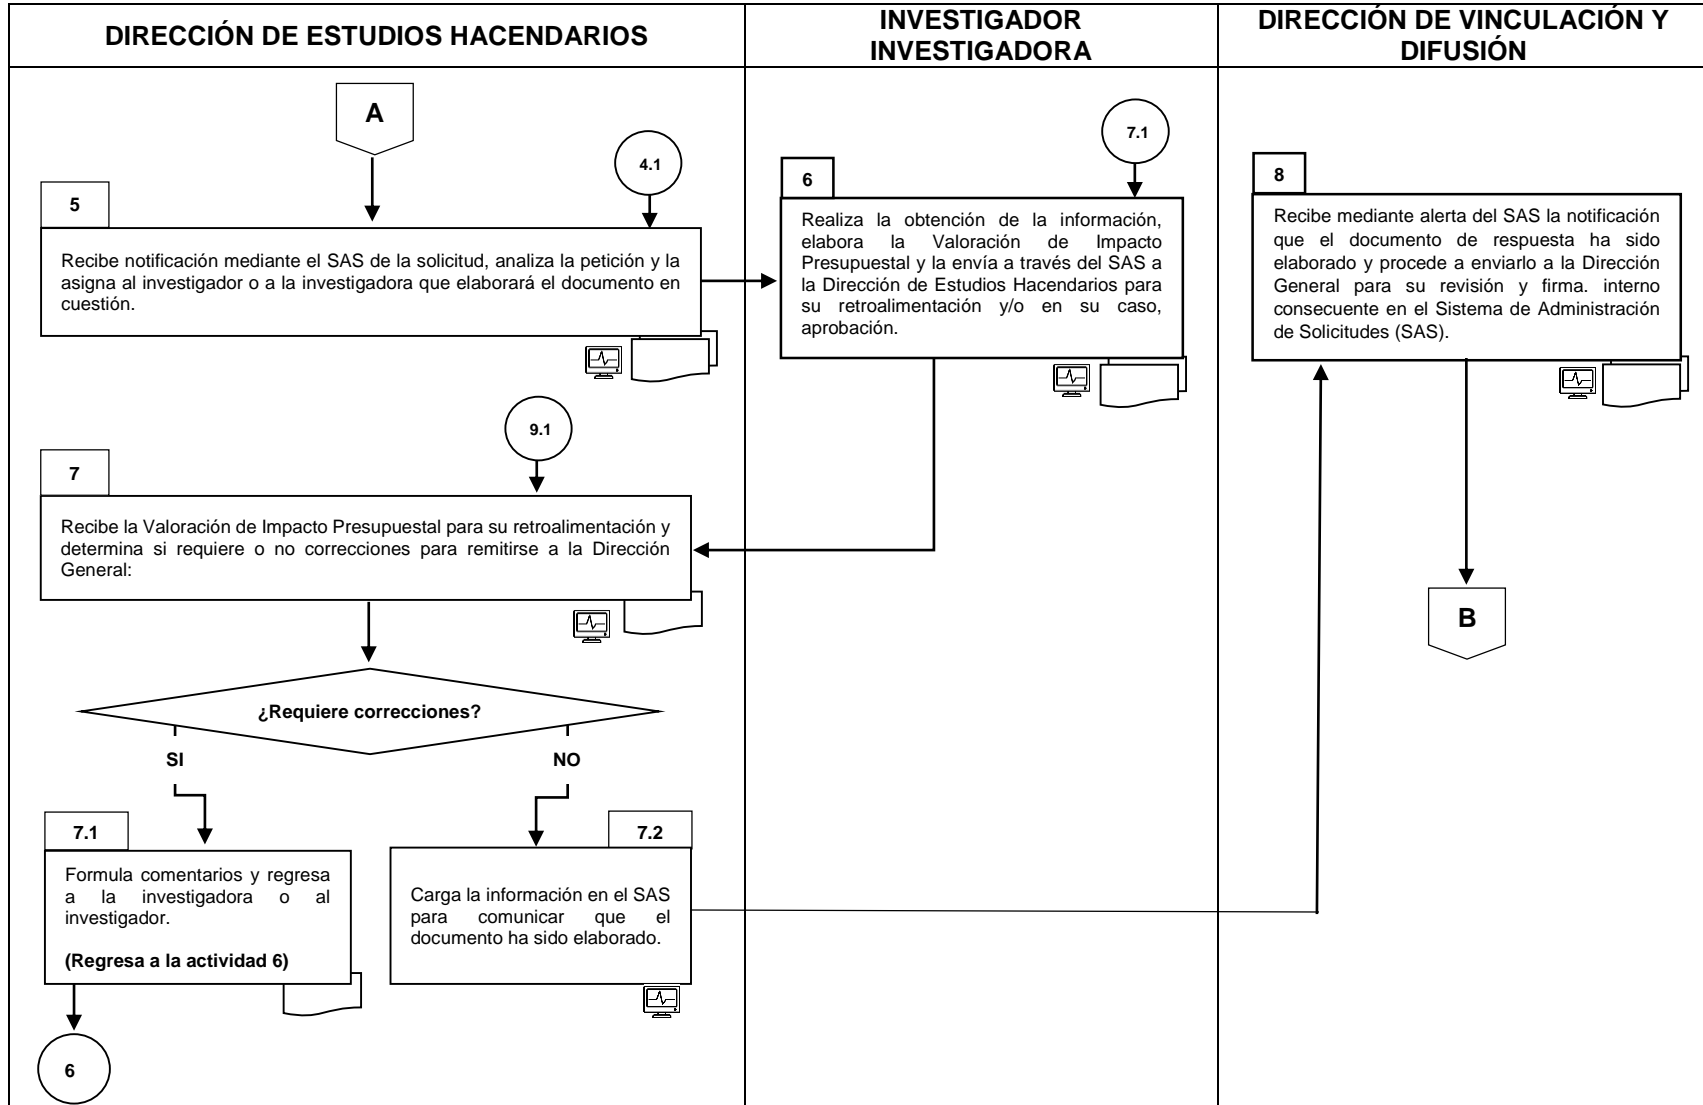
DIRECCIÓN DE ESTUDIOS HACENDARIOS

INVESTIGADOR INVESTIGADORA

DIRECCIÓN DE VINCULACIÓN Y DIFUSIÓN

A

4.1

5

Recibe notificación mediante el SAS de la solicitud, analiza la petición y la asigna al investigador o a la investigadora que elaborará el documento en cuestión.

7.1

6

Realiza la obtención de la información, elabora la Valoración de Impacto Presupuestal y la envía a través del SAS a la Dirección de Estudios Hacendarios para su retroalimentación y/o en su caso, aprobación.

8

Recibe mediante alerta del SAS la notificación que el documento de respuesta ha sido elaborado y procede a enviarlo a la Dirección General para su revisión y firma. interno consecuente en el Sistema de Administración de Solicitudes (SAS).

9.1

7

Recibe la Valoración de Impacto Presupuestal para su retroalimentación y determina si requiere o no correcciones para remitirse a la Dirección General:

B

¿Requiere correcciones?

SI

NO

7.1

Formula comentarios y regresa a la investigadora o al investigador.

(Regresa a la actividad 6)

7.2

Carga la información en el SAS para comunicar que el documento ha sido elaborado.

6